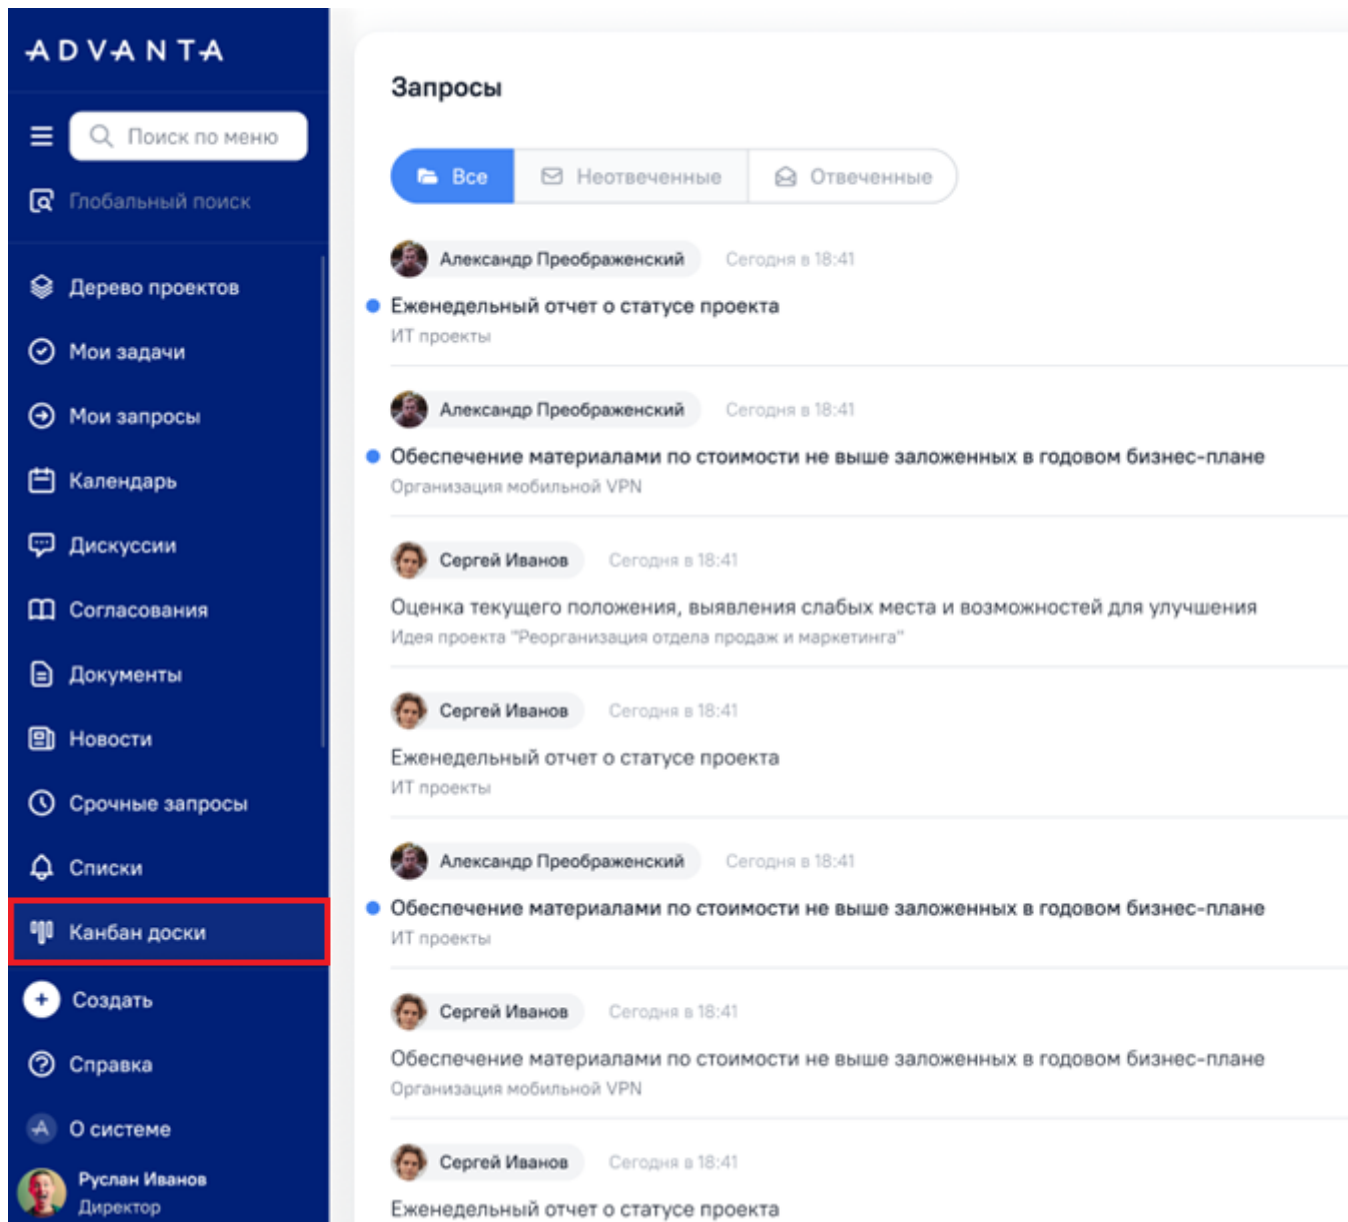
ADVANTA

Поиск по меню
Глобальный поиск
Дерево проектов
Мои задачи
Мои запросы
Календарь
Дискуссии
Согласования
Документы
Новости
Срочные запросы
Списки
Канбан доски
Создать
Справка
О системе
Руслан Иванов
Директор

Запросы

Все
Неотвеченные
Отвеченные

Александр Преображенский Сегодня в 18:41
Еженедельный отчет о статусе проекта
ИТ проекты

Александр Преображенский Сегодня в 18:41
Обеспечение материалами по стоимости не выше заложенных в годовом бизнес-плане
Организация мобильной VPN

Сергей Иванов Сегодня в 18:41
Оценка текущего положения, выявления слабых места и возможностей для улучшения
Идея проекта "Реорганизация отдела продаж и маркетинга"

Сергей Иванов Сегодня в 18:41
Еженедельный отчет о статусе проекта
ИТ проекты

Александр Преображенский Сегодня в 18:41
Обеспечение материалами по стоимости не выше заложенных в годовом бизнес-плане
ИТ проекты

Сергей Иванов Сегодня в 18:41
Обеспечение материалами по стоимости не выше заложенных в годовом бизнес-плане
Организация мобильной VPN

Сергей Иванов Сегодня в 18:41
Еженедельный отчет о статусе проекта